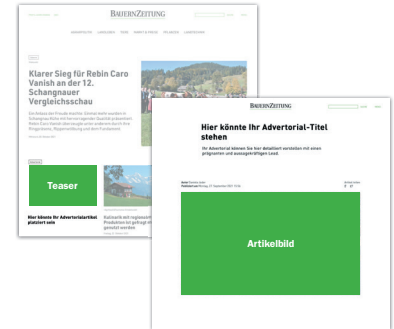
BAUERNZEITUNG

Klarer Sieg für Rebin Caro Vanish an der 12. Schangnauer Vergleichsschau

Teaser

Hier könnte Ihr Advertorialartikel platziert sein

BAUERNZEITUNG

Hier könnte Ihr Advertorial-Titel stehen

Ihr Advertorial können Sie hier detailliert vorstellen mit einem prägnanten und aussagekräftigen Lead.

Artikelbild